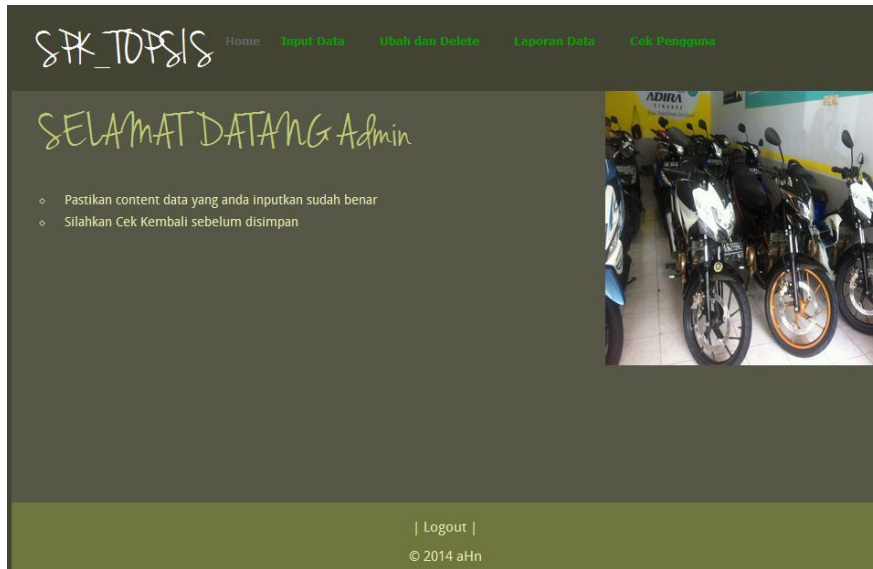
SPK_TOPSIS

Home Input Data Ubah dan Delete Laporan Data Cek Pengguna

SELAMAT DATANG Admin

- Pastikan content data yang anda inputkan sudah benar
- Silahkan Cek Kembali sebelum disimpan

ADIRA FINANCE

| Logout |

© 2014 aHn